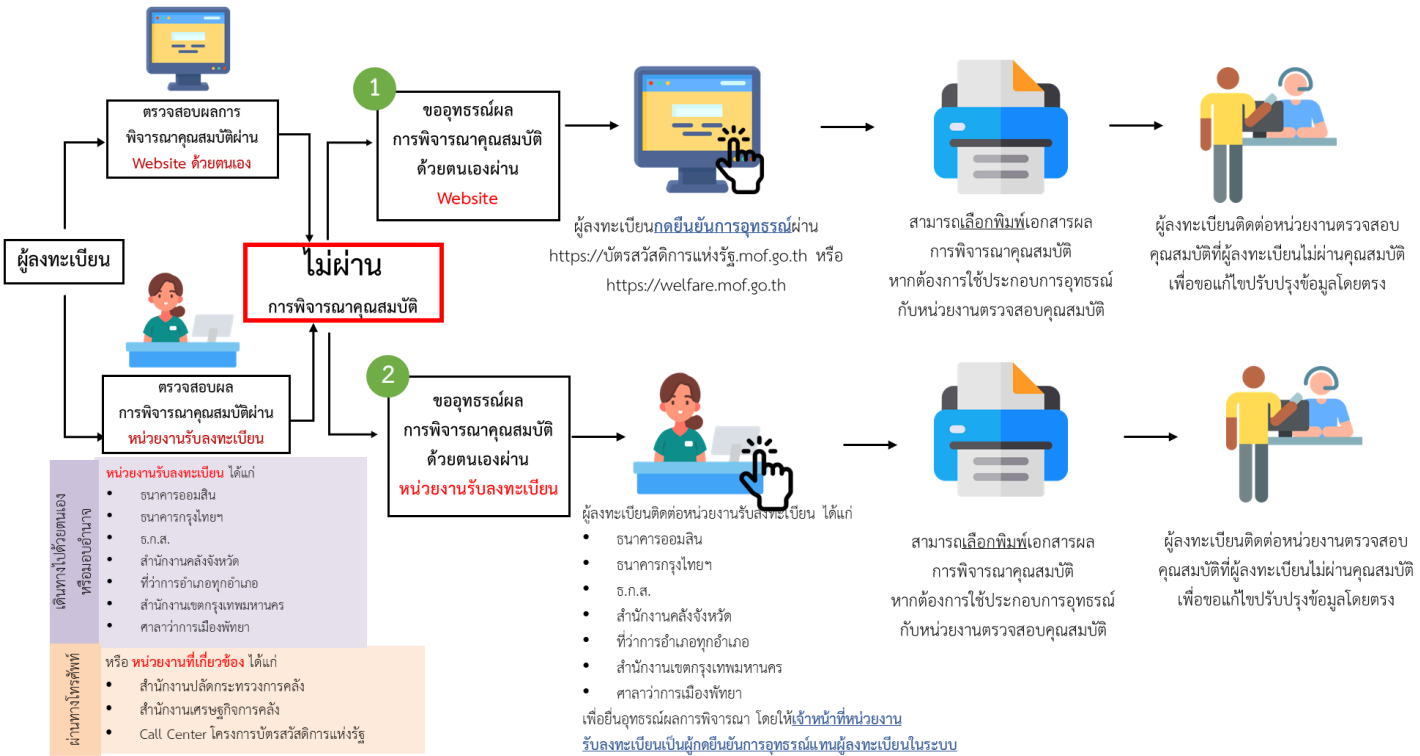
ตรวจสอบผลการพิจารณาคุณสมบัติผ่าน Website ด้วยตนเอง

ผู้ลงทะเบียน

ตรวจสอบผลการพิจารณาคุณสมบัติผ่านหน่วยงานรับลงทะเบียน

ไม่ผ่าน
การพิจารณาคุณสมบัติ

1

ขออุทธรณ์ผลการพิจารณาคุณสมบัติด้วยตนเองผ่าน Website

ผู้ลงทะเบียนกดยืนยันการอุทธรณ์ผ่าน https://บัตรสวัสดิการแห่งรัฐ.mof.go.th หรือ https://welfare.mof.go.th

สามารถเลือกพิมพ์เอกสารผลการพิจารณาคุณสมบัติ หากต้องการใช้ประกอบการอุทธรณ์กับหน่วยงานตรวจสอบคุณสมบัติ

ผู้ลงทะเบียนติดต่อหน่วยงานตรวจสอบคุณสมบัติที่ผู้ลงทะเบียนไม่ผ่านคุณสมบัติ เพื่อขอแก้ไขปรับปรุงข้อมูลโดยตรง

2

ขออุทธรณ์ผลการพิจารณาคุณสมบัติด้วยตนเองผ่านหน่วยงานรับลงทะเบียน

ผู้ลงทะเบียนติดต่อหน่วยงานรับลงทะเบียน ได้แก่
• ธนาคารออมสิน
• ธนาคารกรุงไทยฯ
• ธ.ก.ส.
• สำนักงานคลังจังหวัด
• ที่ว่าการอำเภอทุกอำเภอ
• สำนักงานเขตกรุงเทพมหานคร
• ศาลาว่าการเมืองพัทยา
เพื่อยื่นอุทธรณ์ผลการพิจารณา โดยให้เจ้าหน้าที่หน่วยงานรับลงทะเบียนเป็นผู้กดยืนยันการอุทธรณ์แทนผู้ลงทะเบียนในระบบ

สามารถเลือกพิมพ์เอกสารผลการพิจารณาคุณสมบัติ หากต้องการใช้ประกอบการอุทธรณ์กับหน่วยงานตรวจสอบคุณสมบัติ

ผู้ลงทะเบียนติดต่อหน่วยงานตรวจสอบคุณสมบัติที่ผู้ลงทะเบียนไม่ผ่านคุณสมบัติ เพื่อขอแก้ไขปรับปรุงข้อมูลโดยตรง

เดินทางไปด้วยตนเองหรือมอบอำนาจ

หน่วยงานรับลงทะเบียน ได้แก่
• ธนาคารออมสิน
• ธนาคารกรุงไทยฯ
• ธ.ก.ส.
• สำนักงานคลังจังหวัด
• ที่ว่าการอำเภอทุกอำเภอ
• สำนักงานเขตกรุงเทพมหานคร
• ศาลาว่าการเมืองพัทยา

ผ่านทางโทรศัพท์

หรือ หน่วยงานที่เกี่ยวข้อง ได้แก่
• สำนักงานปลัดกระทรวงการคลัง
• สำนักงานเศรษฐกิจการคลัง
• Call Center โครงการบัตรสวัสดิการแห่งรัฐ